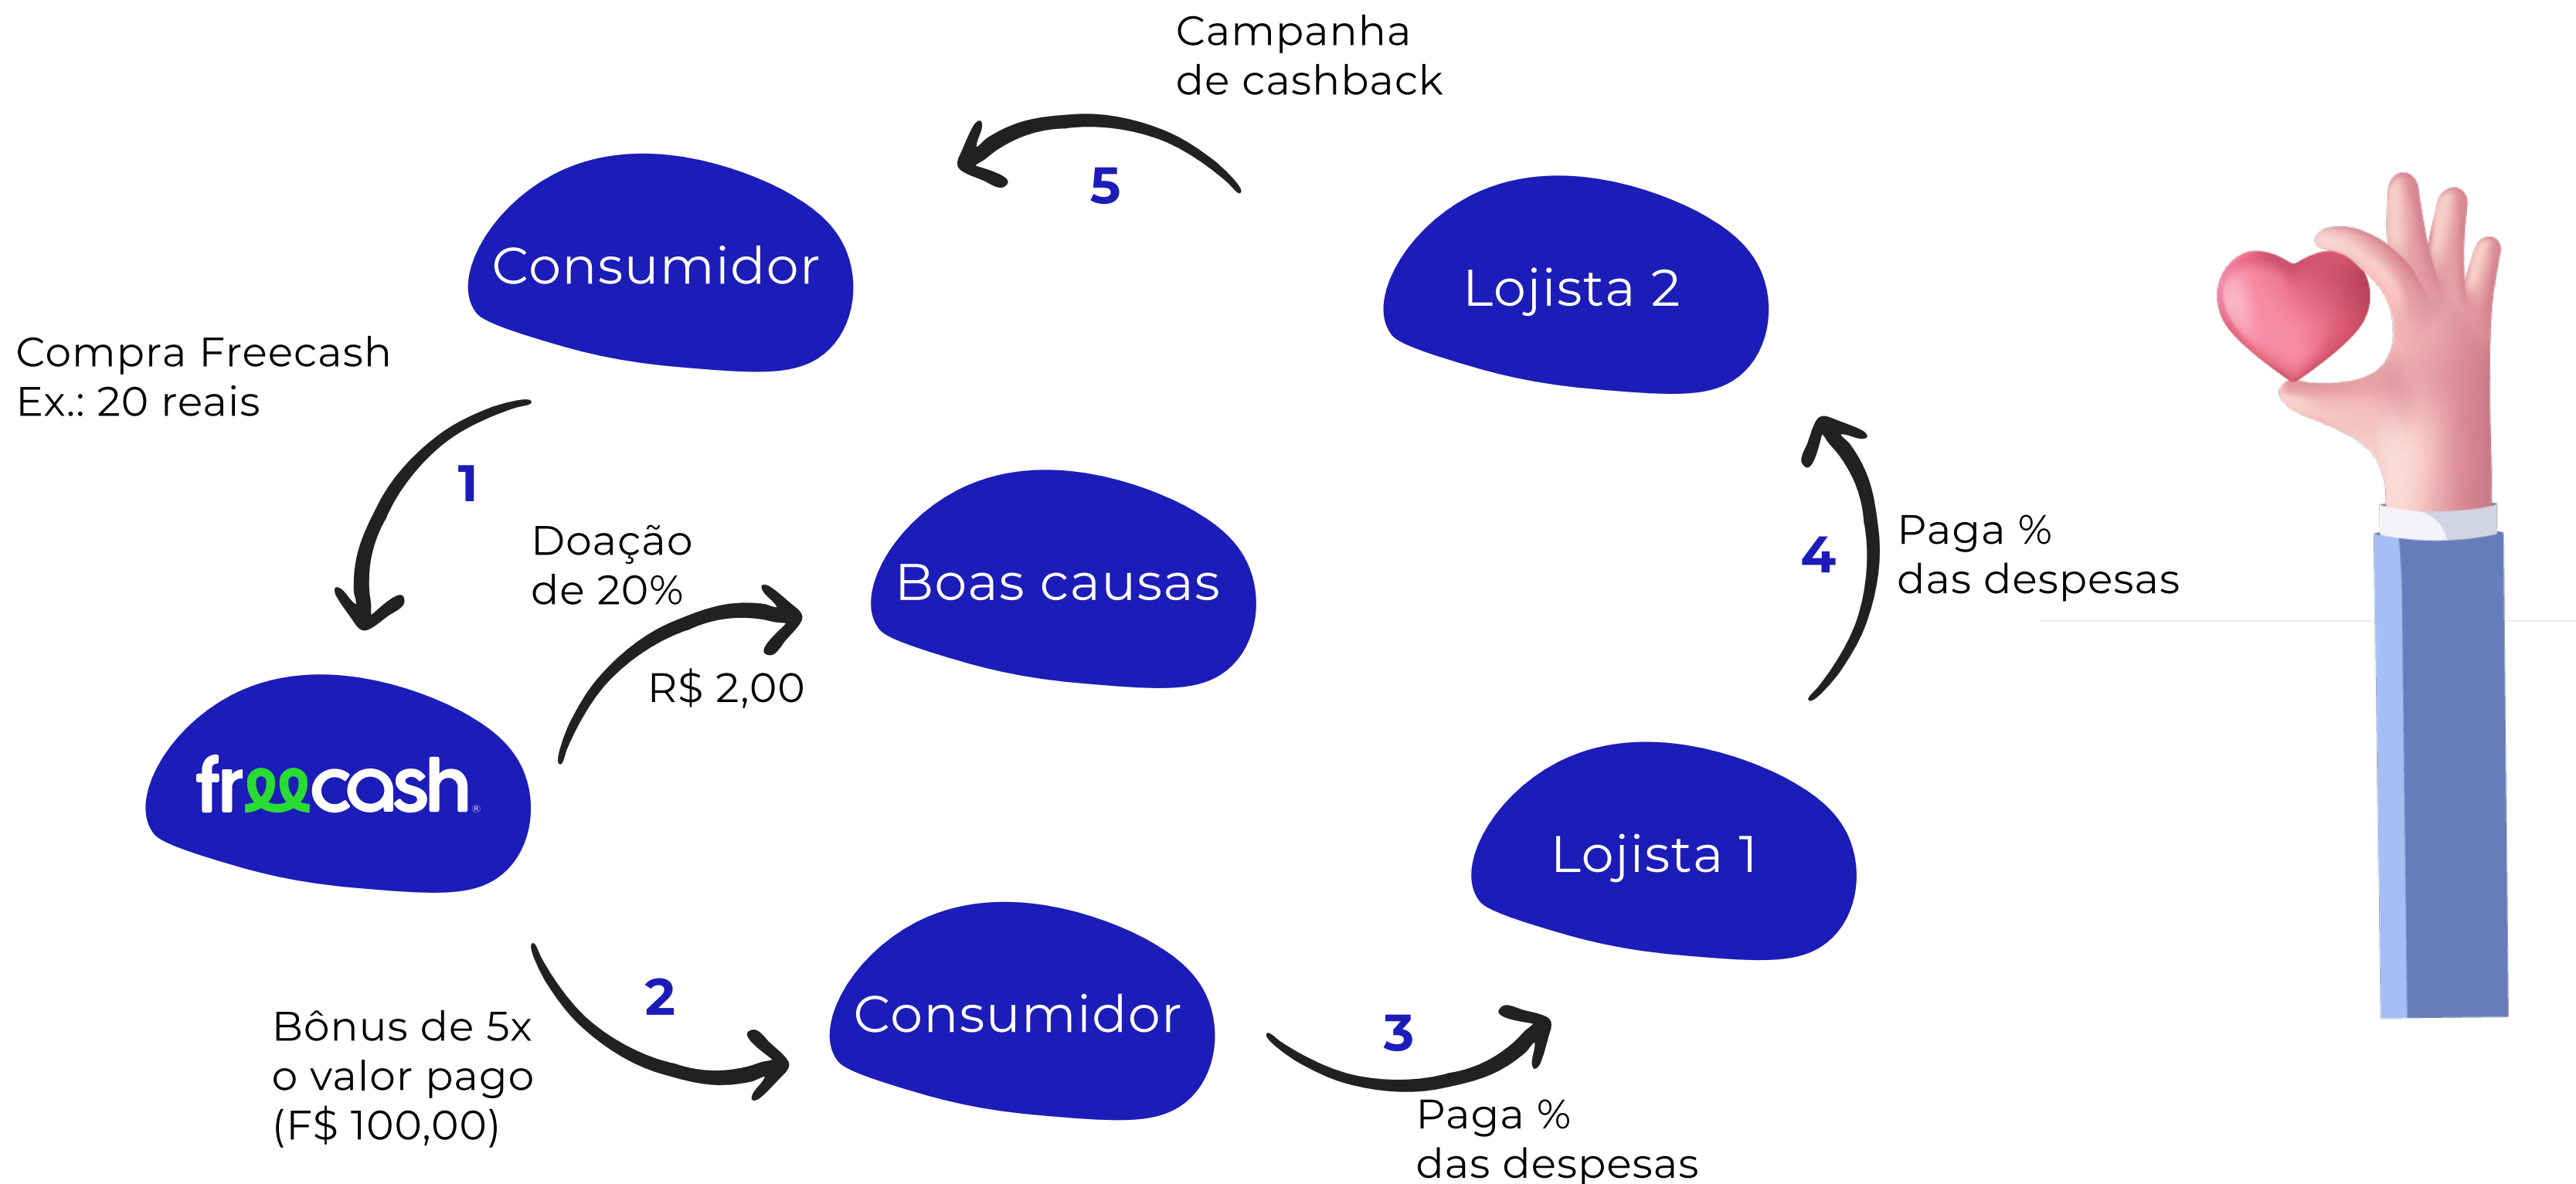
Campanha de cashback

5

Consumidor

Lojista 2

Compra Freecash
Ex.: 20 reais

1

Doação de 20%

Boas causas

4

Paga % das despesas

R$ 2,00

freecash

Lojista 1

2

Consumidor

3

Bônus de 5x o valor pago (F$ 100,00)

Paga % das despesas